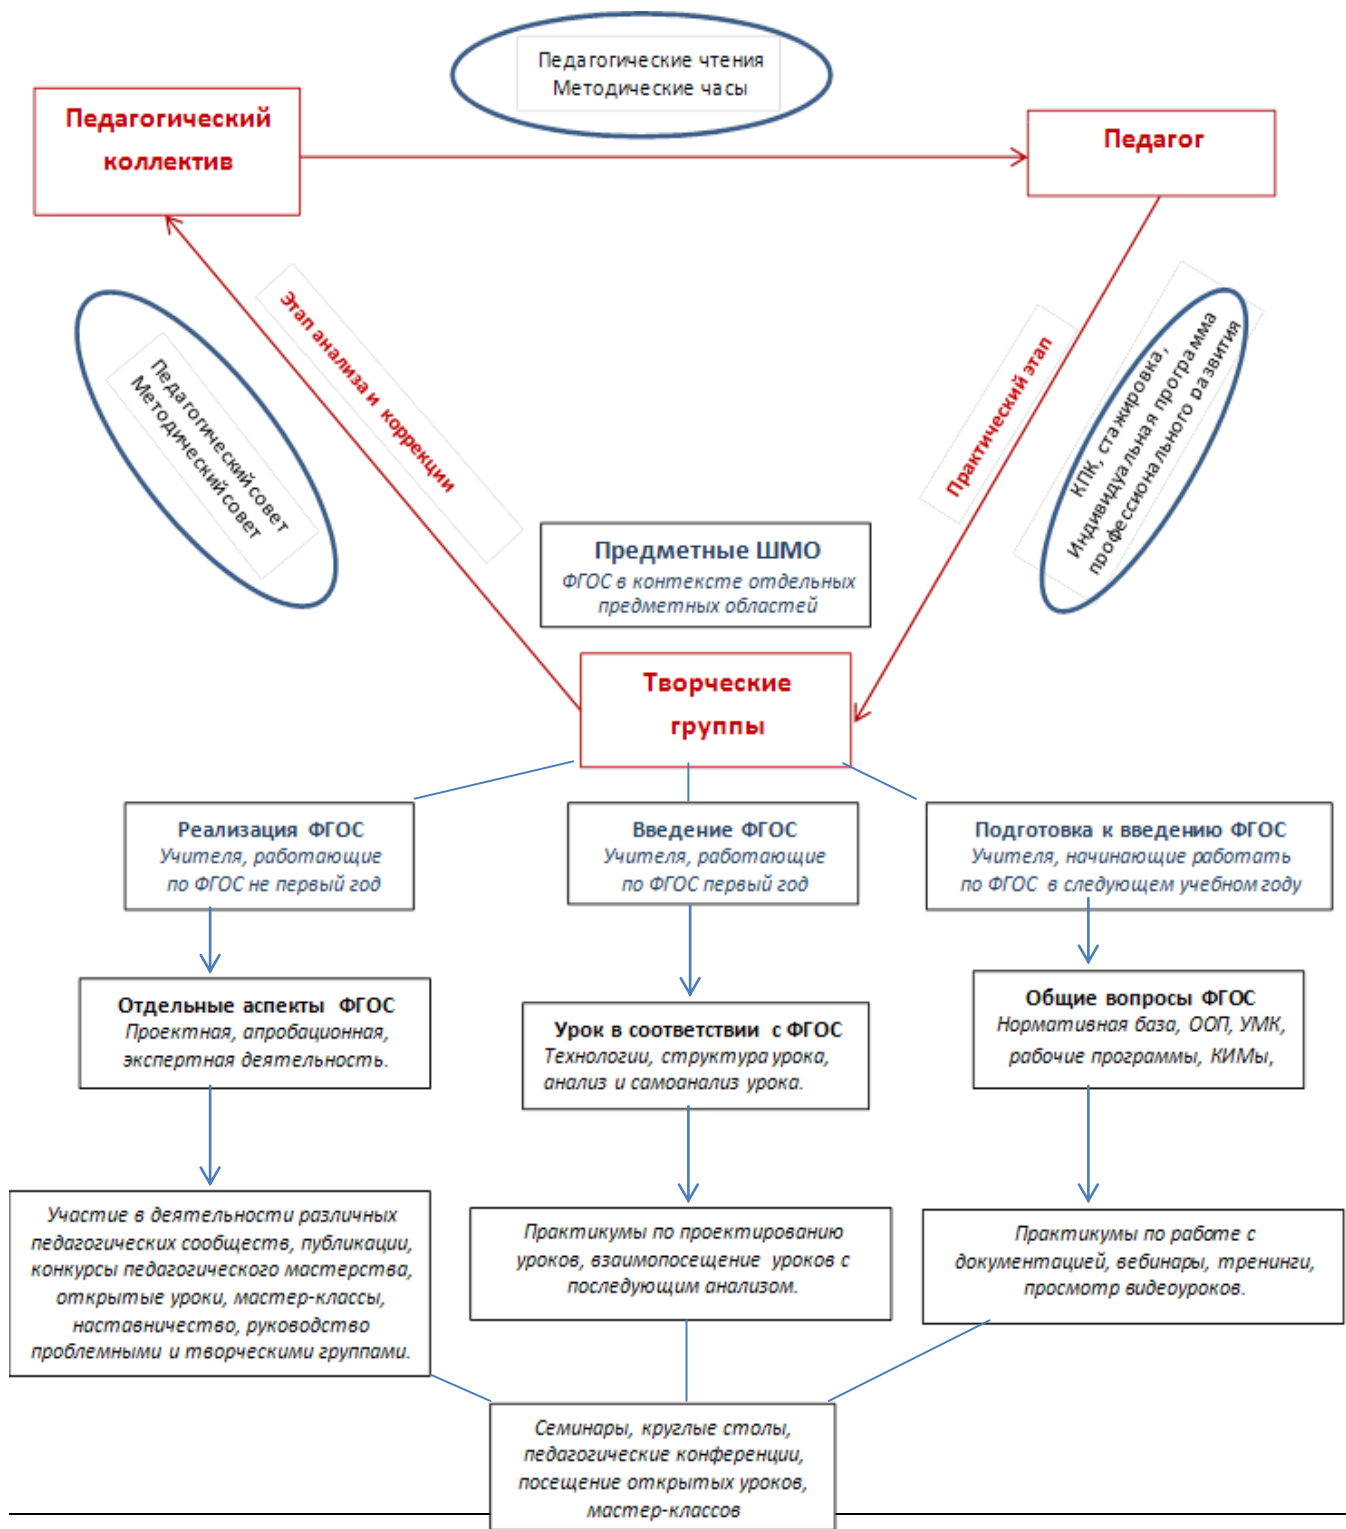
Педагогические чтения
Методические часы

Педагогический коллектив

Педагог

Педагогический совет
Методический совет

Этап анализа и коррекции

Практический этап

КПК, стажировка,
Индивидуальная программа
профессионального развития

Предметные ШМО
ФГОС в контексте отдельных предметных областей

Творческие группы

Реализация ФГОС
Учителя, работающие по ФГОС не первый год

Введение ФГОС
Учителя, работающие по ФГОС первый год

Подготовка к введению ФГОС
Учителя, начинающие работать по ФГОС в следующем учебном году

Отдельные аспекты ФГОС
Проектная, апробационная, экспертная деятельность.

Урок в соответствии с ФГОС
Технологии, структура урока, анализ и самоанализ урока.

Общие вопросы ФГОС
Нормативная база, ООП, УМК, рабочие программы, КИМы,

Участие в деятельности различных педагогических сообществ, публикации, конкурсы педагогического мастерства, открытые уроки, мастер-классы, наставничество, руководство проблемными и творческими группами.

Практикумы по проектированию уроков, взаимопосещение уроков с последующим анализом.

Практикумы по работе с документацией, вебинары, тренинги, просмотр видеоуроков.

Семинары, круглые столы, педагогические конференции, посещение открытых уроков, мастер-классов